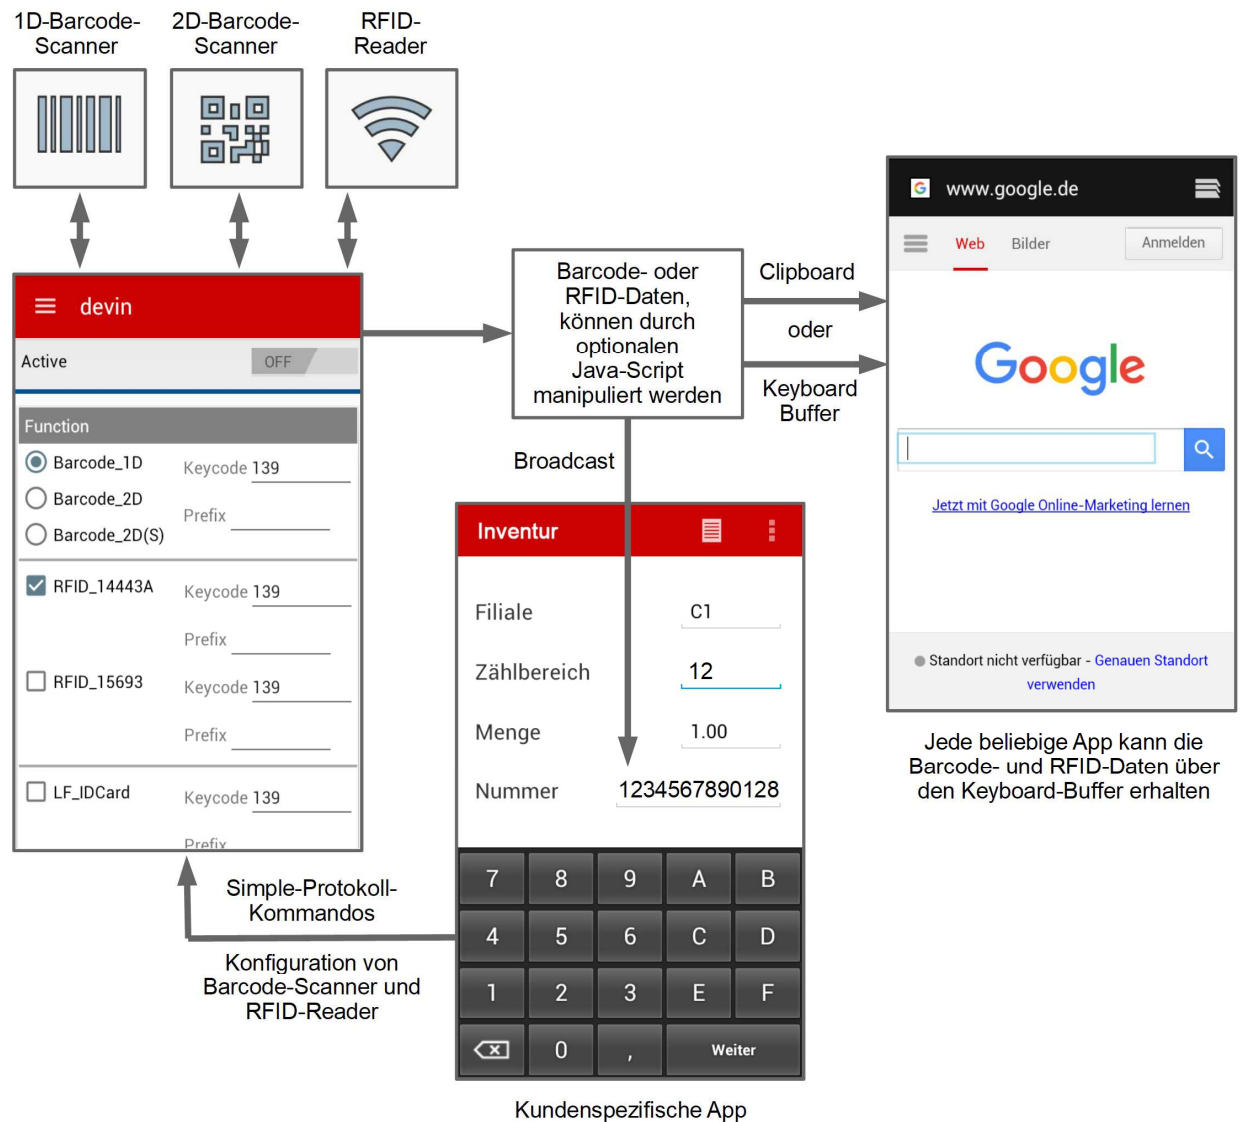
1D-Barcode-Scanner

2D-Barcode-Scanner

RFID-Reader

devin

Active OFF

Function

Barcode_1D Keycode 139

Barcode_2D Prefix

Barcode_2D(S)

RFID_14443A Keycode 139

Prefix

RFID_15693 Keycode 139

Prefix

LF_IDCard Keycode 139

Prefix

Barcode- oder RFID-Daten, können durch optionalen Java-Script manipuliert werden

Clipboard

oder

Keyboard Buffer

Broadcast

Inventur

Filiale C1

Zählbereich 12

Menge 1.00

Nummer 1234567890128

| 7 | 8 | 9 | A | B |
|---|---|---|---|---|
| 4 | 5 | 6 | C | D |
| 1 | 2 | 3 | E | F |
|  | 0 | , | Weiter | |

Kundenspezifische App

Simple-Protokoll-Kommandos

Konfiguration von Barcode-Scanner und RFID-Reader

www.google.de

Web Bilder Anmelden

Google

Jetzt mit Google Online-Marketing lernen

Standort nicht verfügbar - Genauen Standort verwenden

Jede beliebige App kann die Barcode- und RFID-Daten über den Keyboard-Buffer erhalten